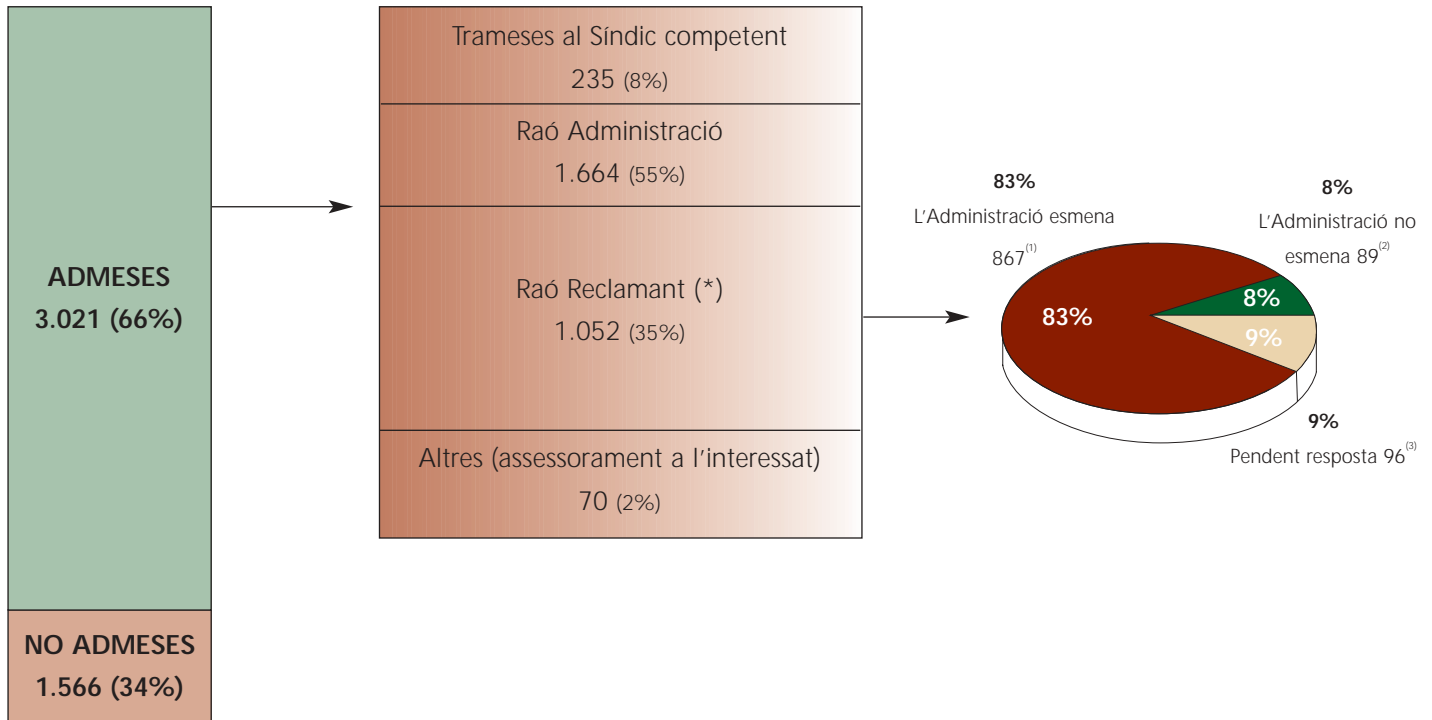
ADMESES
3.021 (66%)

NO ADMESES
1.566 (34%)

Trameses al Síndic competent
235 (8%)

Raó Administració
1.664 (55%)

Raó Reclamant (*)
1.052 (35%)

Altres (assessorament a l'interessat)
70 (2%)

83%
L'Administració esmena
867$^{(1)}$

8%
L'Administració no esmena 89$^{(2)}$

83%

8%

9%

9%
Pendent resposta 96$^{(3)}$